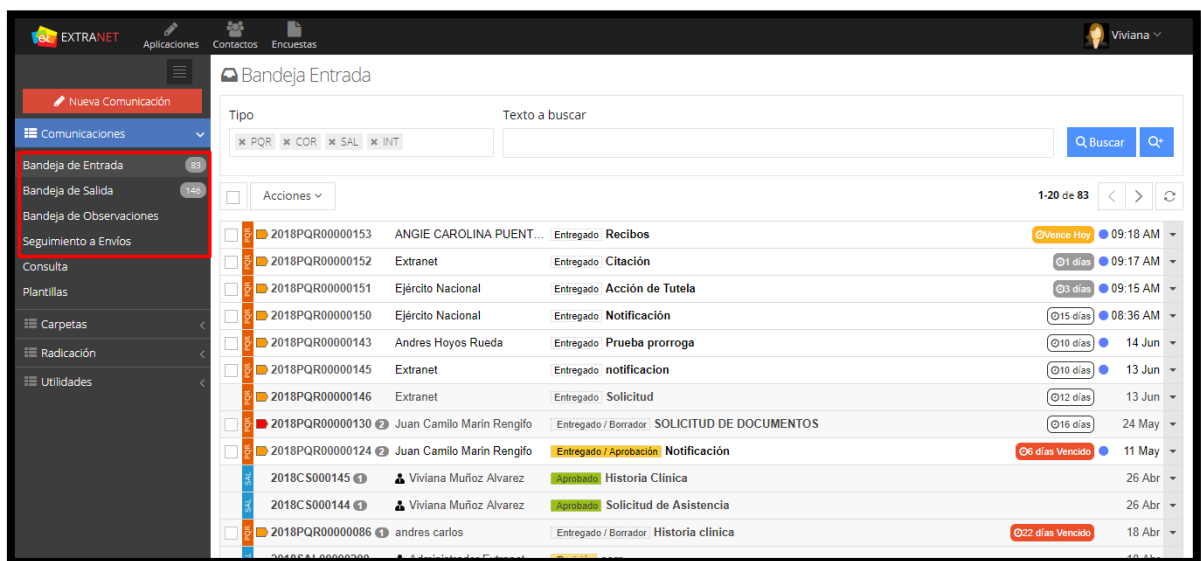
EXTRANET Aplicaciones Contactos Encuestas Viviana

Nueva Comunicación
Comunicaciones
Bandeja de Entrada 83
Bandeja de Salida 146
Bandeja de Observaciones
Seguimiento a Envíos
Consulta
Plantillas
Carpetas
Radicación
Utilidades

Bandeja Entrada

Tipo
× PQR × COR × SAL × INT
Texto a buscar
Buscar

Acciones
1-20 de 83

| | | | | | |
|---|---|---|---|---|---|
| PQR | 2018PQR00000153 | ANGIE CAROLINA PUENT... | Entregado Recibos | Vence Hoy | 09:18 AM |
| PQR | 2018PQR00000152 | Extranet | Entregado Citación | 1 días | 09:17 AM |
| PQR | 2018PQR00000151 | Ejército Nacional | Entregado Acción de Tutela | 3 días | 09:15 AM |
| PQR | 2018PQR00000150 | Ejército Nacional | Entregado Notificación | 15 días | 08:36 AM |
| PQR | 2018PQR00000143 | Andres Hoyos Rueda | Entregado Prueba prorroga | 10 días | 14 Jun |
| PQR | 2018PQR00000145 | Extranet | Entregado notificacion | 10 días | 13 Jun |
| PQR | 2018PQR00000146 | Extranet | Entregado Solicitud | 12 días | 13 Jun |
| PQR | 2018PQR00000130 2 | Juan Camilo Marin Rengifo | Entregado / Borrador SOLICITUD DE DOCUMENTOS | 16 días | 24 May |
| PQR | 2018PQR00000124 2 | Juan Camilo Marin Rengifo | Entregado / Aprobación Notificación | 6 días Vencido | 11 May |
| SAL | 2018CS000145 1 | Viviana Muñoz Alvarez | Aprobado Historia Clínica | | 26 Abr |
| SAL | 2018CS000144 1 | Viviana Muñoz Alvarez | Aprobado Solicitud de Asistencia | | 26 Abr |
| PQR | 2018PQR00000086 1 | andres carlos | Entregado / Borrador Historia clínica | 22 días Vencido | 18 Abr |